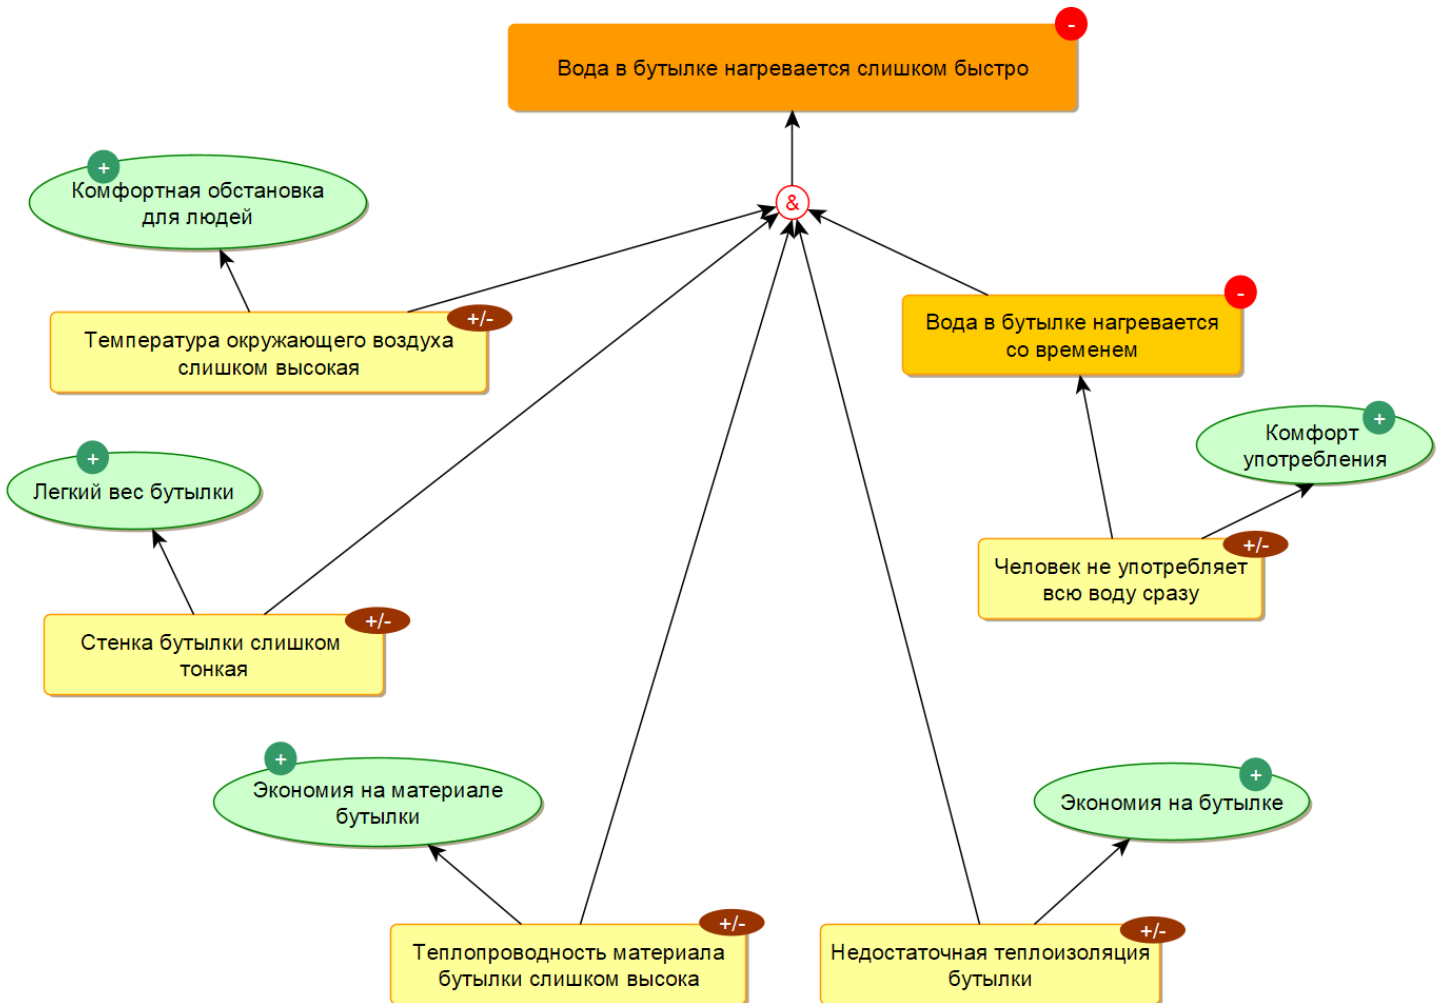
Вода в бутылке нагревается слишком быстро
-

&

+
Комфортная обстановка для людей

Температура окружающего воздуха слишком высокая
+/-

Вода в бутылке нагревается со временем
-

+
Комфорт употребления

+
Легкий вес бутылки

Человек не употребляет всю воду сразу
+/-

Стенка бутылки слишком тонкая
+/-

+
Экономия на материале бутылки

+
Экономия на бутылке

Теплопроводность материала бутылки слишком высока
+/-

Недостаточная теплоизоляция бутылки
+/-